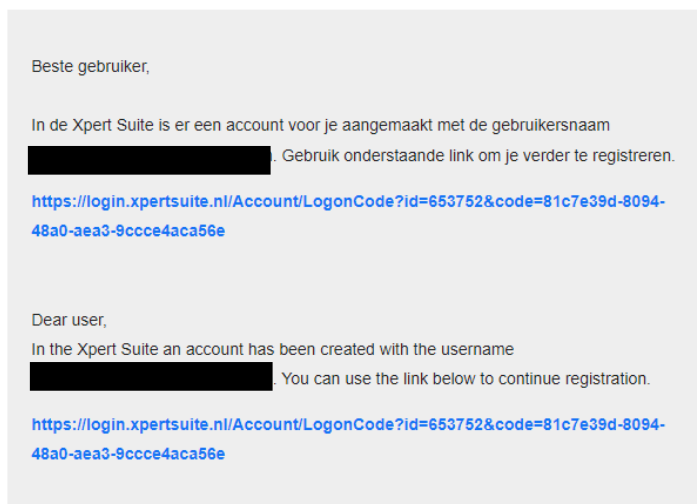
Beste gebruiker,

In de Xpert Suite is er een account voor je aangemaakt met de gebruikersnaam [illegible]. Gebruik onderstaande link om je verder te registreren.

https://login.xpertsuite.nl/Account/LogonCode?id=653752&code=81c7e39d-8094-48a0-aea3-9ccce4aca56e

Dear user,
In the Xpert Suite an account has been created with the username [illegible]. You can use the link below to continue registration.

https://login.xpertsuite.nl/Account/LogonCode?id=653752&code=81c7e39d-8094-48a0-aea3-9ccce4aca56e